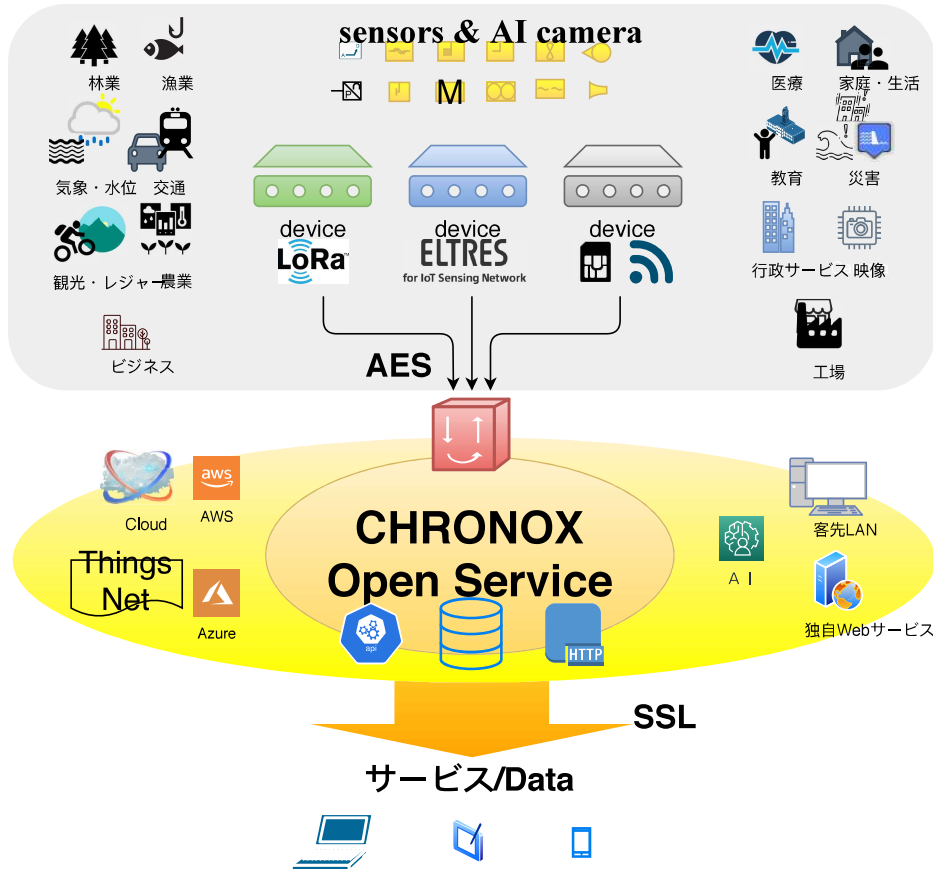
sensors & AI camera

林業 漁業

気象・水位 交通

観光・レジャー 農業

ビジネス

医療 家庭・生活

教育 災害

行政サービス 映像

工場

M

device
LoRa

device
ELTRES
for IoT Sensing Network

device

AES

Cloud AWS

aws

Things Net

Azure

CHRONOX
Open Service

api

HTTP

AI

客先LAN

独自Webサービス

SSL

サービス/Data